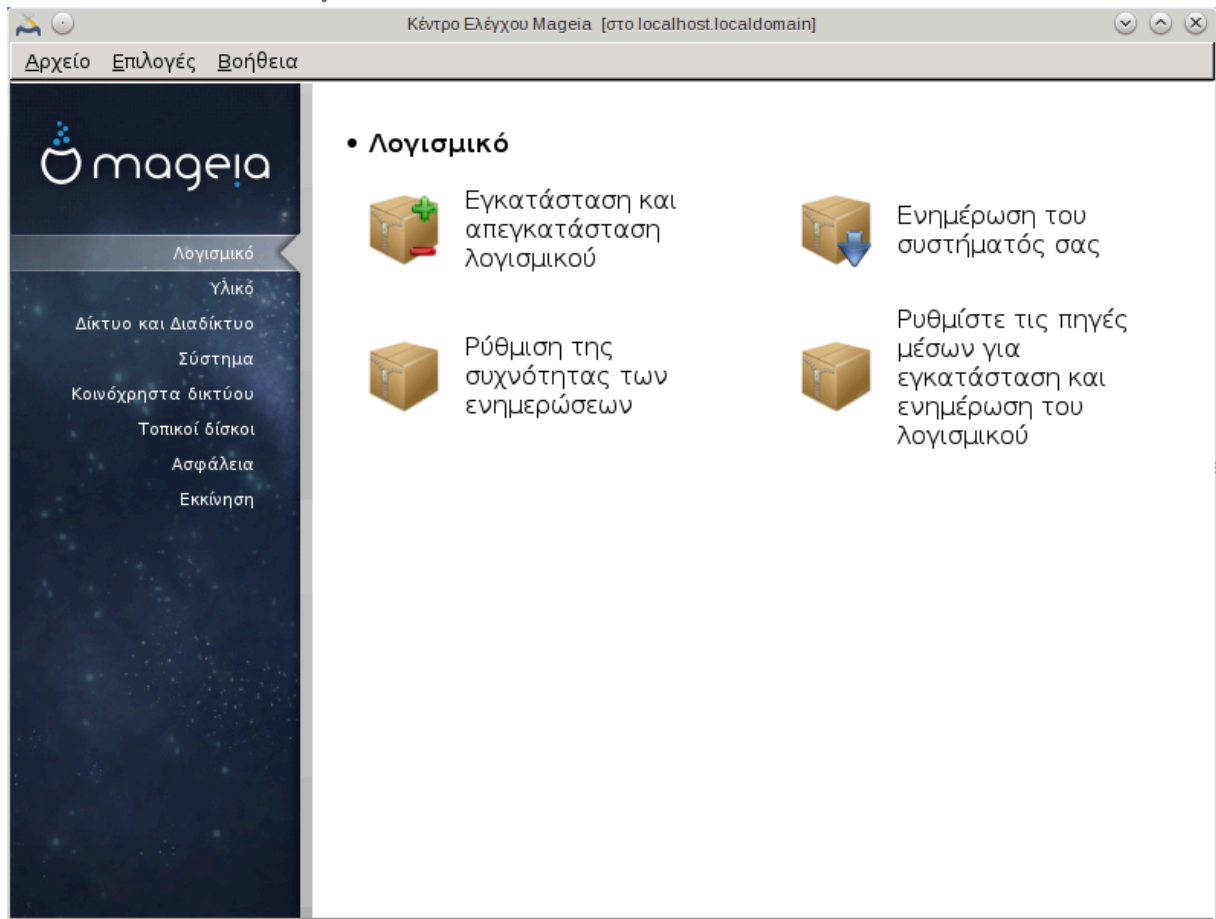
Κέντρο Ελέγχου Mageia [στο localhost.localdomain]

Αρχείο Επιλογές Βοήθεια

mageia

Λογισμικό
Υλικό
Δίκτυο και Διαδίκτυο
Σύστημα
Κοινόχρηστα δικτύου
Τοπικοί δίσκοι
Ασφάλεια
Εκκίνηση

• Λογισμικό

Εγκατάσταση και απεγκατάσταση λογισμικού

Ενημέρωση του συστήματός σας

Ρύθμιση της συχνότητας των ενημερώσεων

Ρυθμίστε τις πηγές μέσων για εγκατάσταση και ενημέρωση του λογισμικού